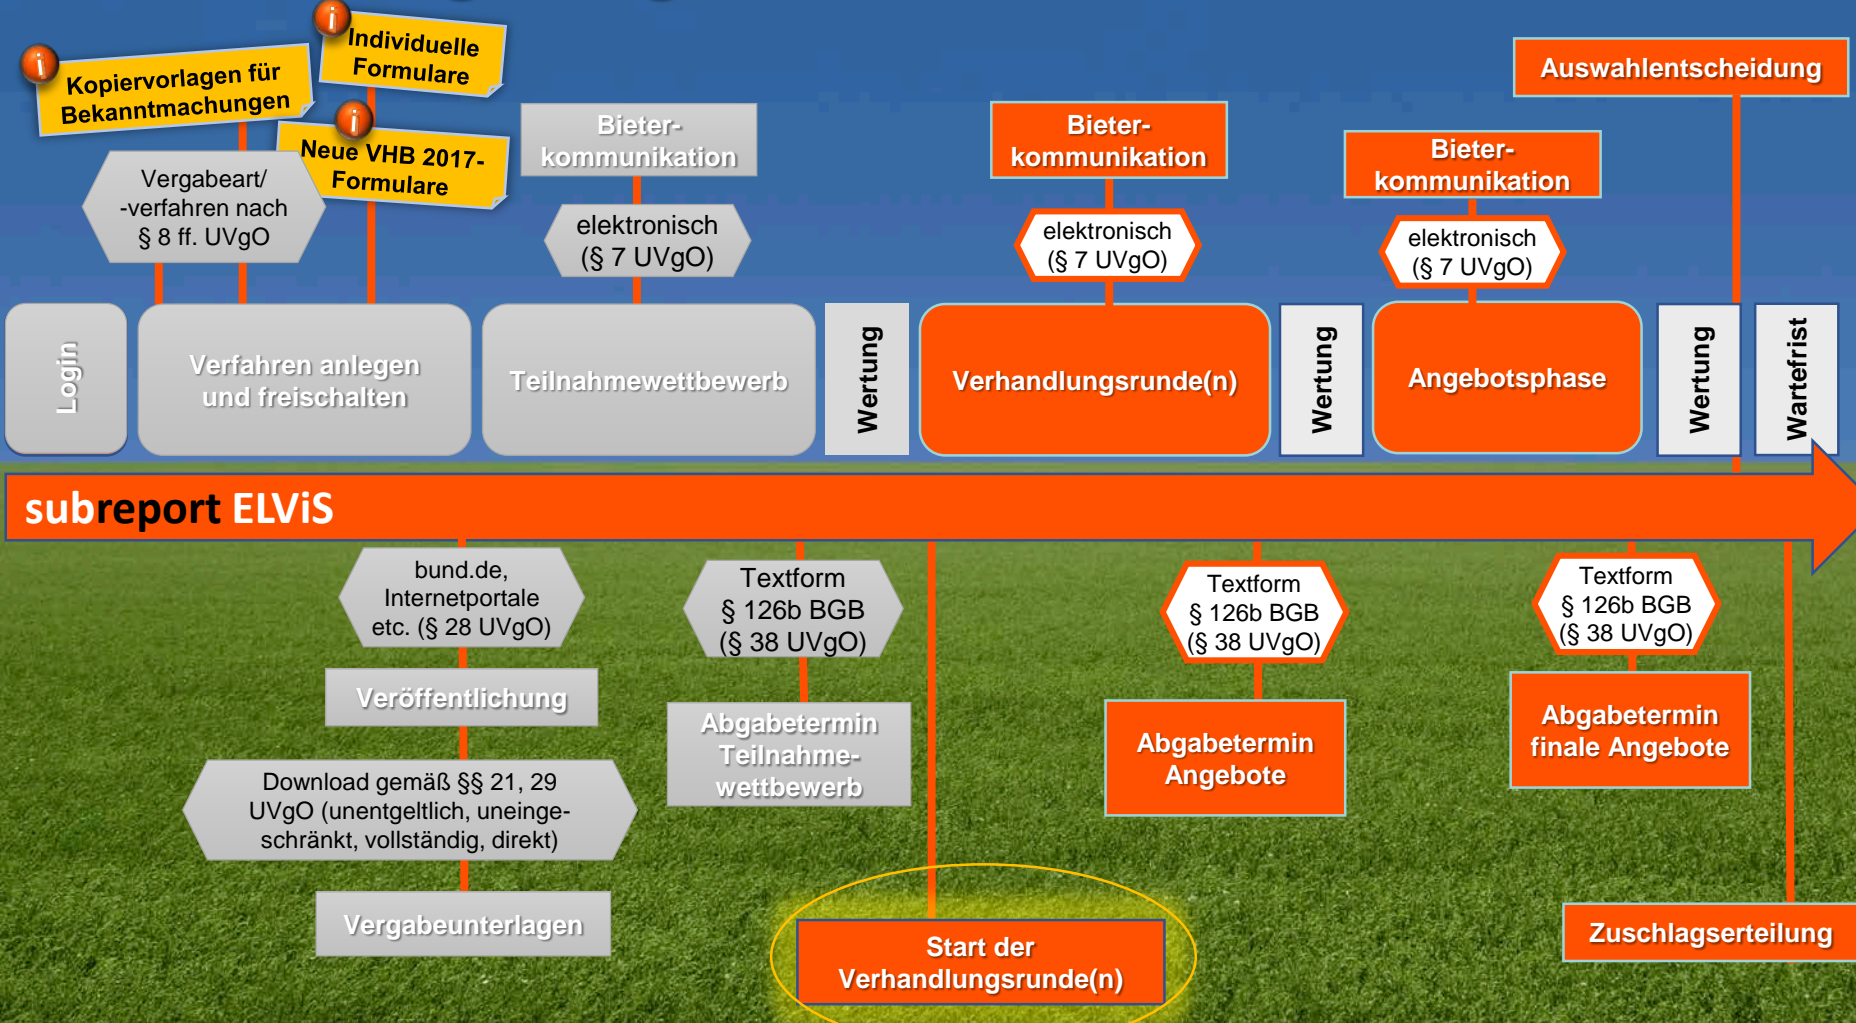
Kopiervorlagen für Bekanntmachungen

Individuelle Formulare

Neue VHB 2017-Formulare

Vergabeart/ -verfahren nach § 8 ff. UVgO

Bieter-kommunikation

elektronisch (§ 7 UVgO)

Bieter-kommunikation

elektronisch (§ 7 UVgO)

Auswahlentscheidung

Bieter-kommunikation

elektronisch (§ 7 UVgO)

Login

Verfahren anlegen und freischalten

Teilnahmewettbewerb

Wertung

Verhandlungsrunde(n)

Wertung

Angebotsphase

Wertung

Wartefrist

subreport ELViS

bund.de, Internetportale etc. (§ 28 UVgO)

Veröffentlichung

Download gemäß §§ 21, 29 UVgO (unentgeltlich, uneingeschränkt, vollständig, direkt)

Vergabeunterlagen

Textform § 126b BGB (§ 38 UVgO)

Abgabetermin Teilnahme-wettbewerb

Start der Verhandlungsrunde(n)

Textform § 126b BGB (§ 38 UVgO)

Abgabetermin Angebote

Textform § 126b BGB (§ 38 UVgO)

Abgabetermin finale Angebote

Zuschlagserteilung